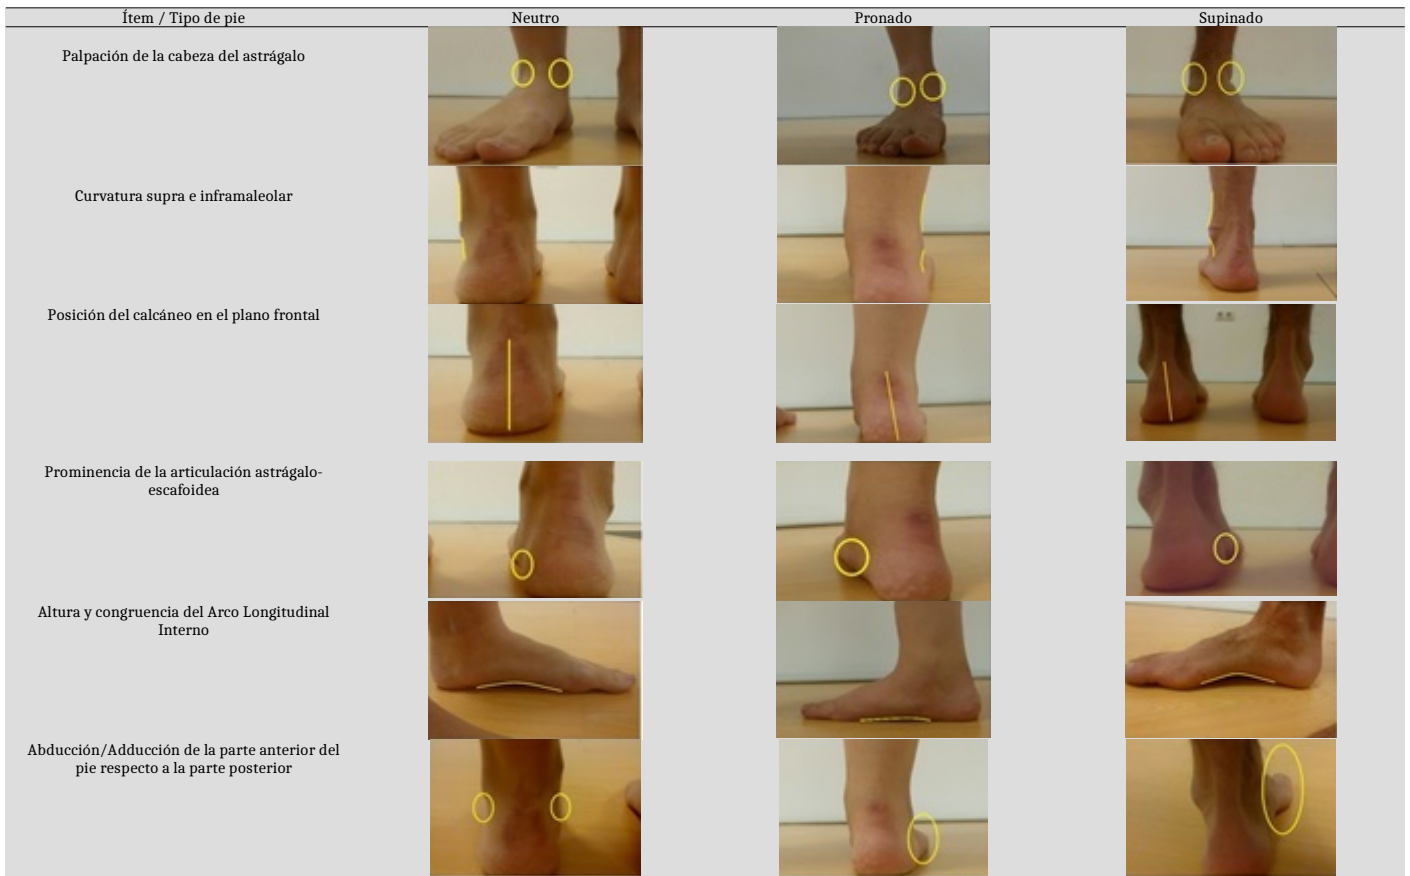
| Ítem / Tipo de pie | Neutro | Pronado | Supinado |
|---|---|---|---|
| Palpación de la cabeza del astrágalo | | | |
| Curvatura supra e inframaleolar | | | |
| Posición del calcáneo en el plano frontal | | | |
| Prominencia de la articulación astrágalo-escafoidea | | | |
| Altura y congruencia del Arco Longitudinal Interno | | | |
| Abducción/Adducción de la parte anterior del pie respecto a la parte posterior | | | |